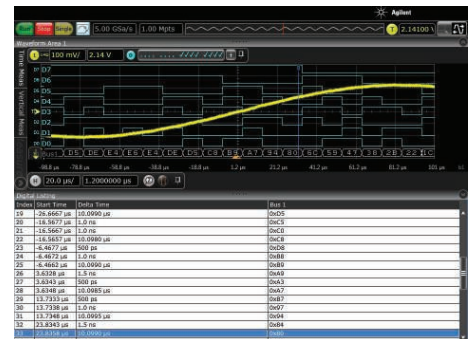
Run Stop Single 5.00 GSa/s 1.00 Mpts Agilent T 2.14100 V

Waveform Area 1

1 100 mV/ 2.14 V

D7 D6 D5 D4 D3 D2 D1 D0

D5 DE E4 E4 DE D5 C8 B8 A7 94 80 6C 59 47 38 2B 22 1C

-98.8 µs -78.8 -58.8 -38.8 -18.8 µs 1.2 µs 21.2 µs 41.2 µs 61.2 µs 81.2 µs 101 µs

H 20.0 µs/ 1.2000000 µs

Digital Listing

| Index | Start Time | Delta Time | Bus 1 |
|---|---|---|---|
| 19 | -26.6667 µs | 10.0990 µs | 0xD5 |
| 20 | -16.5677 µs | 1.0 ns | 0xC5 |
| 21 | -16.5667 µs | 1.0 ns | 0xC0 |
| 22 | -16.5657 µs | 10.0980 µs | 0xC8 |
| 23 | -6.4677 µs | 500 ps | 0xD8 |
| 24 | -6.4672 µs | 1.0 ns | 0xB8 |
| 25 | -6.4662 µs | 10.0990 µs | 0xB9 |
| 26 | 3.6328 µs | 1.5 ns | 0xA9 |
| 27 | 3.6343 µs | 500 ps | 0xA3 |
| 28 | 3.6348 µs | 10.0985 µs | 0xA7 |
| 29 | 13.7333 µs | 500 ps | 0xB7 |
| 30 | 13.7338 µs | 1.0 ns | 0x97 |
| 31 | 13.7348 µs | 10.0995 µs | 0x94 |
| 32 | 23.8343 µs | 1.5 ns | 0x84 |
| 33 | 23.8358 µs | 10.0980 µs | 0x80 |